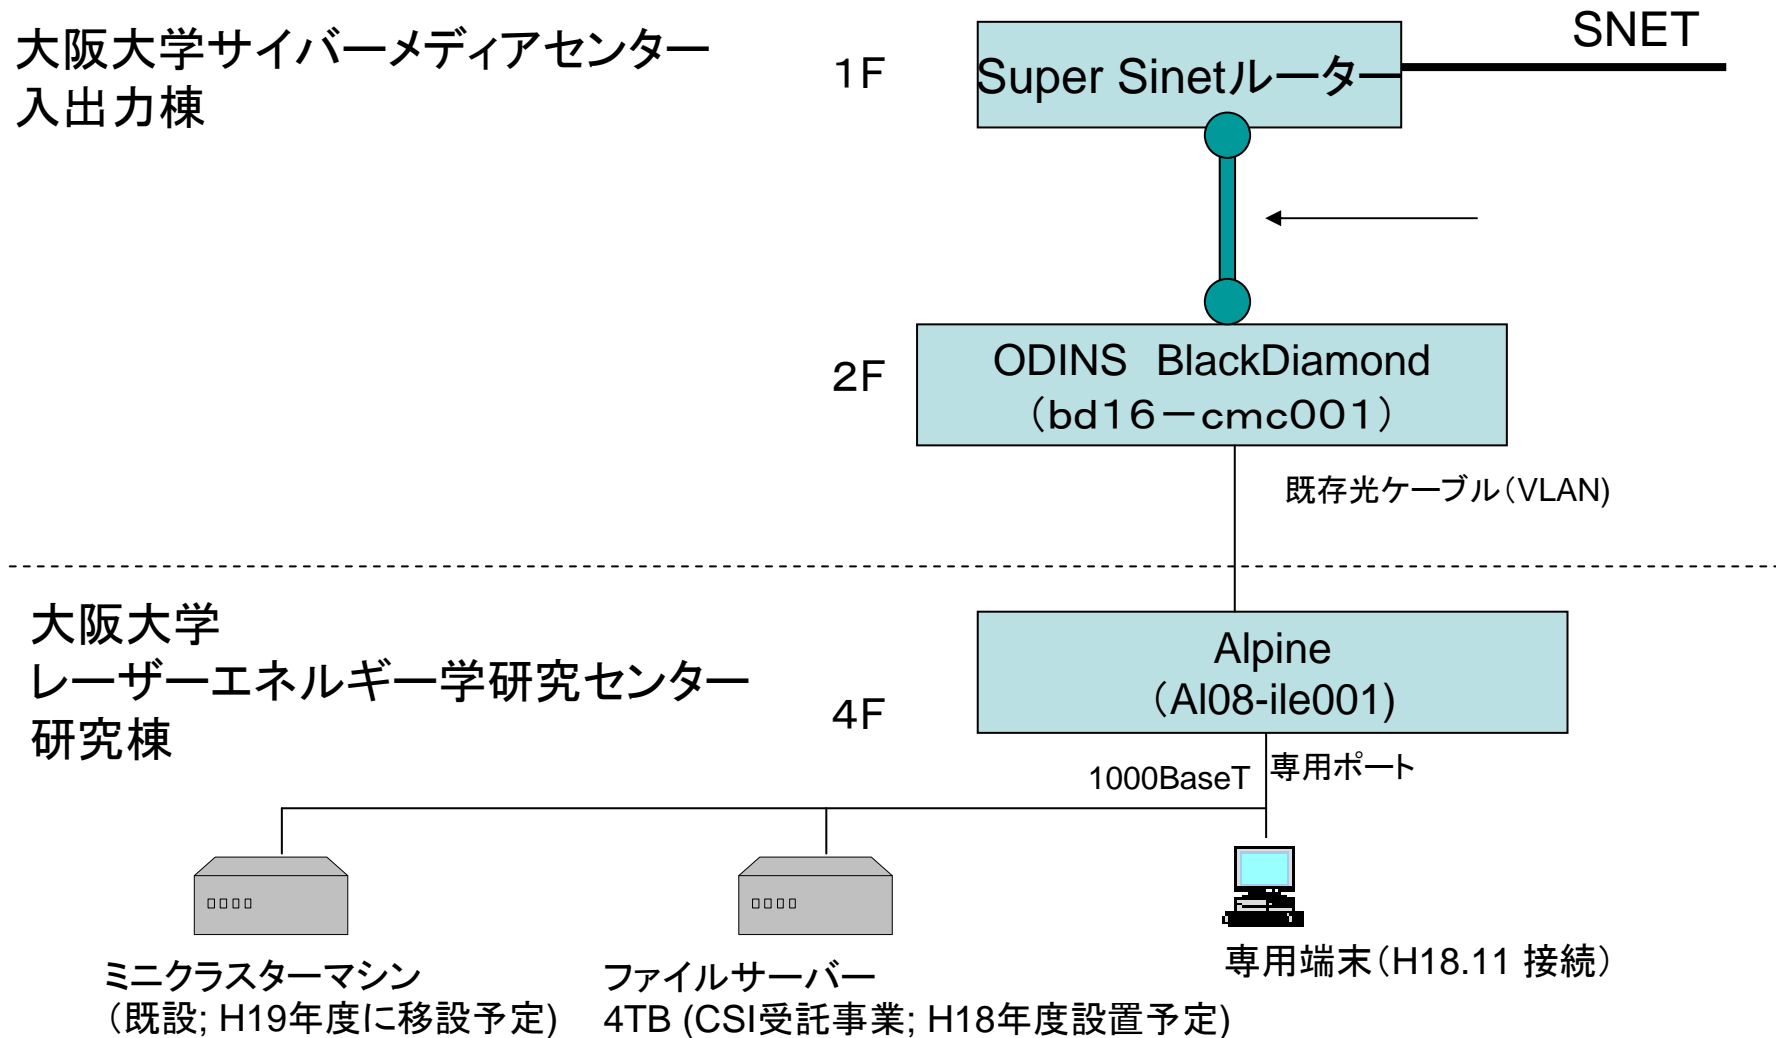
大阪大学サイバーメディアセンター
入出力棟

1F

Super Sinetルーター

SNET

2F

ODINS BlackDiamond
(bd16－cmc001)

既存光ケーブル(VLAN)

大阪大学
レーザーエネルギー学研究センター
研究棟

4F

Alpine
(Al08-ile001)

1000BaseT

専用ポート

ミニクラスターマシン
(既設; H19年度に移設予定)

ファイルサーバー
4TB (CSI受託事業; H18年度設置予定)

専用端末(H18.11 接続)